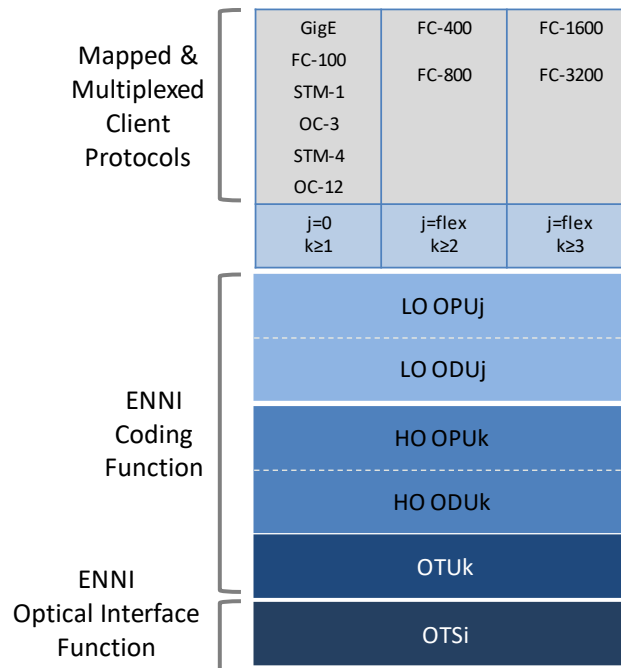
Mapped & Multiplexed Client Protocols

| GigE FC-100 STM-1 OC-3 STM-4 OC-12 | FC-400 FC-800 | FC-1600 FC-3200 |
|---|---|---|
| j=0 k≥1 | j=flex k≥2 | j=flex k≥3 |

ENNI Coding Function

LO OPUj

LO ODUj

HO OPUk

HO ODUk

OTUk

ENNI Optical Interface Function

OTSi